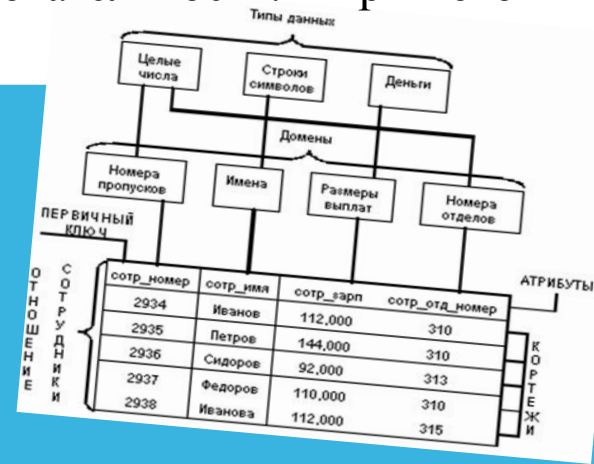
Типы данных

Целые числа

Строки символов

Деньги

Домены

Номера пропусков

Имена

Размеры выплат

Номера отделов

ПЕРВИЧНЫЙ КЛЮЧ

ОТНОШЕНИЕ

СОТРУДНИКИ

АТРИБУТЫ

| сотр_номер | сотр_имя | сотр_зарп | сотр_отд_номер |
|---|---|---|---|
| 2934 | Иванов | 112,000 | 310 |
| 2935 | Петров | 144,000 | 310 |
| 2936 | Сидоров | 92,000 | 313 |
| 2937 | Федоров | 110,000 | 310 |
| 2938 | Иванова | 112,000 | 315 |

КОРТЕЖИ